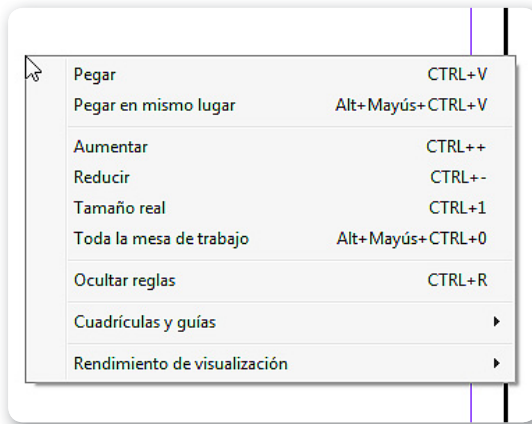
Pegar CTRL+V
Pegar en mismo lugar Alt+Mayús+CTRL+V

Aumentar CTRL++
Reducir CTRL+-
Tamaño real CTRL+1
Toda la mesa de trabajo Alt+Mayús+CTRL+0

Ocultar reglas CTRL+R

Cuadrículas y guías ▸

Rendimiento de visualización ▸